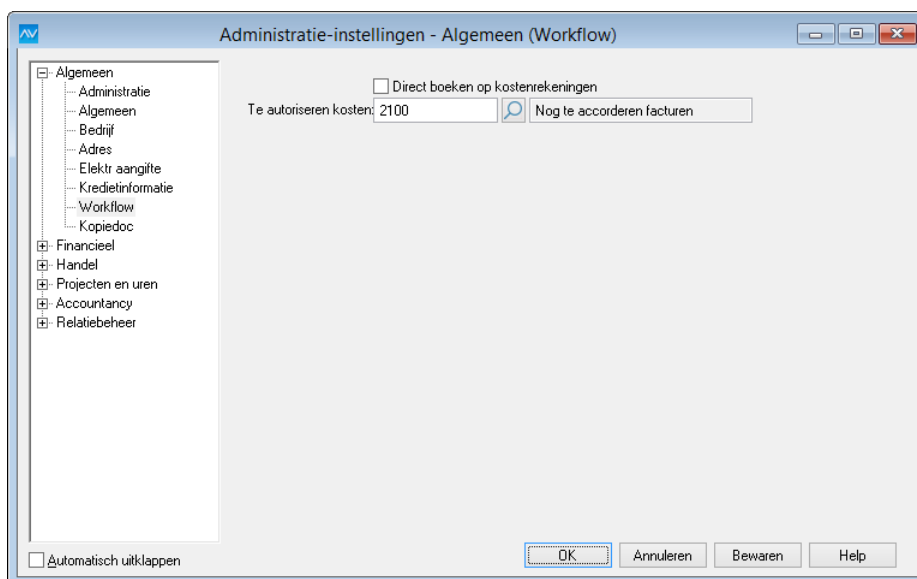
Administratie-instellingen - Algemeen (Workflow)

Algemeen
Administratie
Algemeen
Bedrijf
Adres
Elektr aangifte
Kredietinformatie
Workflow
Kopiedoc
Financieel
Handel
Projecten en uren
Accountancy
Relatiebeheer

Direct boeken op kostenrekeningen
Te autoriseren kosten: 2100 Nog te accorderen facturen

Automatisch uitklappen

OK Annuleren Bewaren Help